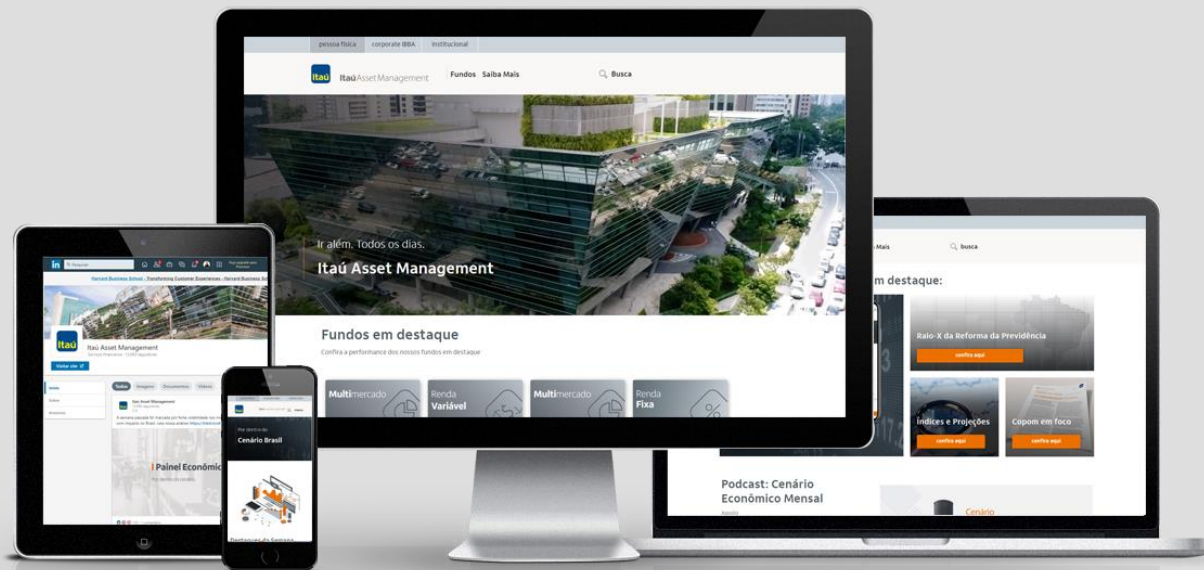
pessoa física corporate IBBA institucional

Itaú Asset Management Fundos Saiba Mais Busca

Ir além. Todos os dias.
Itaú Asset Management

Fundos em destaque
Confira a performance dos nossos fundos em destaque

Multimercado
Renda Variável
Multimercado
Renda Fixa

Mais busca

em destaque:

Raio-X da Reforma da Previdência
confira aqui

Índices e Projeções
confira aqui

Copom em foco
confira aqui

Podcast: Cenário Econômico Mensal

Cenário

Itaú Asset Management

Visitar site

Painel Econômico

Cenário Brasil